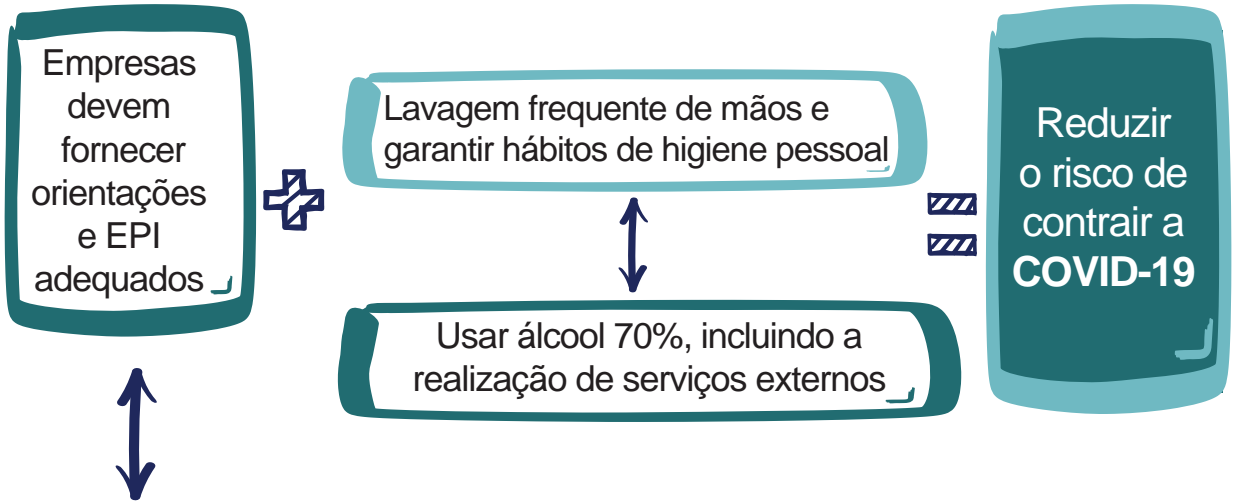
Empresas devem fornecer orientações e EPI adequados

Lavagem frequente de mãos e garantir hábitos de higiene pessoal

Usar álcool 70%, incluindo a realização de serviços externos

Reduzir o risco de contrair a COVID-19